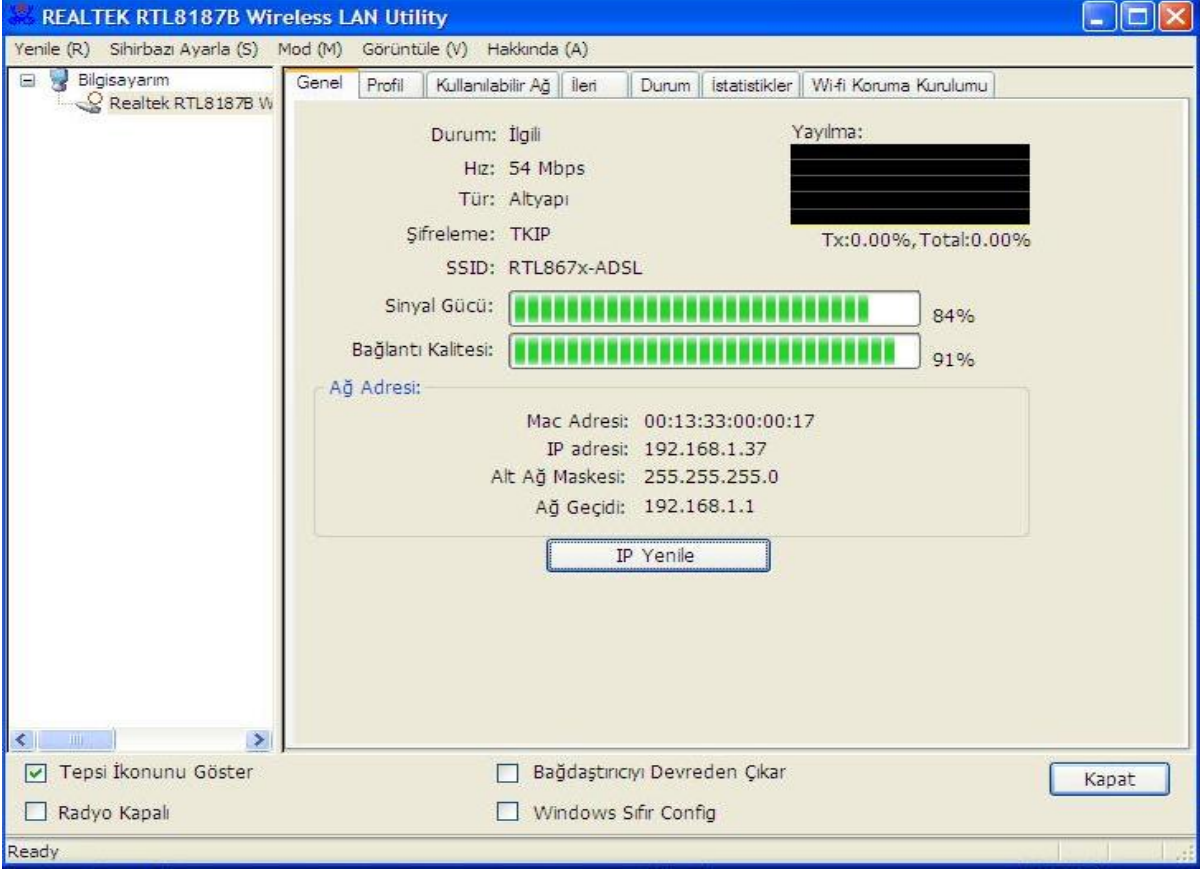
REALTEK RTL8187B Wireless LAN Utility

Yenile (R) Sihirbazı Ayarla (S) Mod (M) Görüntüle (V) Hakkında (A)

Bilgisayarım
Realtek RTL8187B W

Genel | Profil | Kullanılabilir Ağ | İleri | Durum | İstatistikler | Wi-fi Koruma Kurulumu

Durum: İlgili
Hız: 54 Mbps
Tür: Altyapı
Şifreleme: TKIP
SSID: RTL867x-ADSL

Yayılma:
Tx:0.00%,Total:0.00%

Sinyal Gücü: 84%
Bağlantı Kalitesi: 91%

Ağ Adresi:
Mac Adresi: 00:13:33:00:00:17
IP adresi: 192.168.1.37
Alt Ağ Maskesi: 255.255.255.0
Ağ Geçidi: 192.168.1.1

IP Yenile

Tepsi İkonunu Göster
Radyo Kapalı
Bağdaştırıcıyı Devreden Çıkar
Windows Sıfır Config
Kapat

Ready